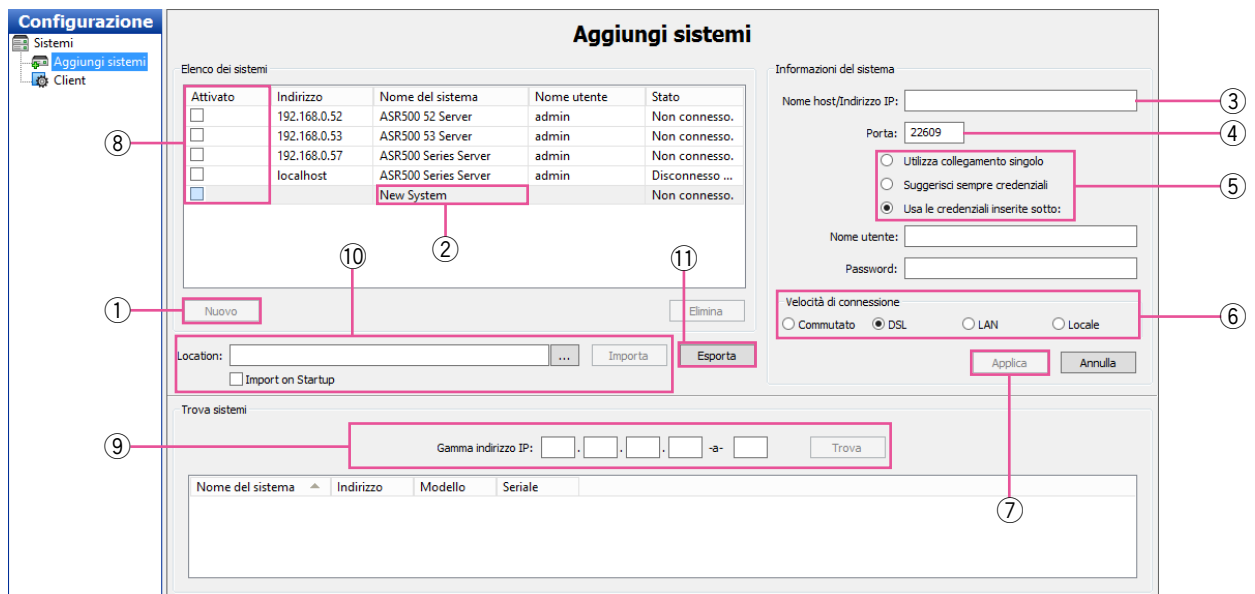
Configurazione
Sistemi
Aggiungi sistemi
Client

Aggiungi sistemi

Elenco dei sistemi

| Attivato | Indirizzo | Nome del sistema | Nome utente | Stato |
|---|---|---|---|---|
| ☐ | 192.168.0.52 | ASR500 52 Server | admin | Non connesso. |
| ☐ | 192.168.0.53 | ASR500 53 Server | admin | Non connesso. |
| ☐ | 192.168.0.57 | ASR500 Series Server | admin | Non connesso. |
| ☐ | localhost | ASR500 Series Server | admin | Disconnesso ... |
| ☐ | | New System | | Non connesso. |

⑧ ② ⑩ ⑪ ①

Nuovo
Elimina
Location: ... Importa Esporta
Import on Startup

Informazioni del sistema
Nome host/Indirizzo IP: ③
Porta: 22609 ④
Utilizza collegamento singolo
Suggerisci sempre credenziali ⑤
Usa le credenziali inserite sotto:
Nome utente:
Password:
Velocità di connessione ⑥
Commutato DSL LAN Locale
Applica Annulla

Trova sistemi
⑨ Gamma indirizzo IP: . . . -a- Trova

| Nome del sistema | Indirizzo | Modello | Seriale |
|---|---|---|---|

⑦